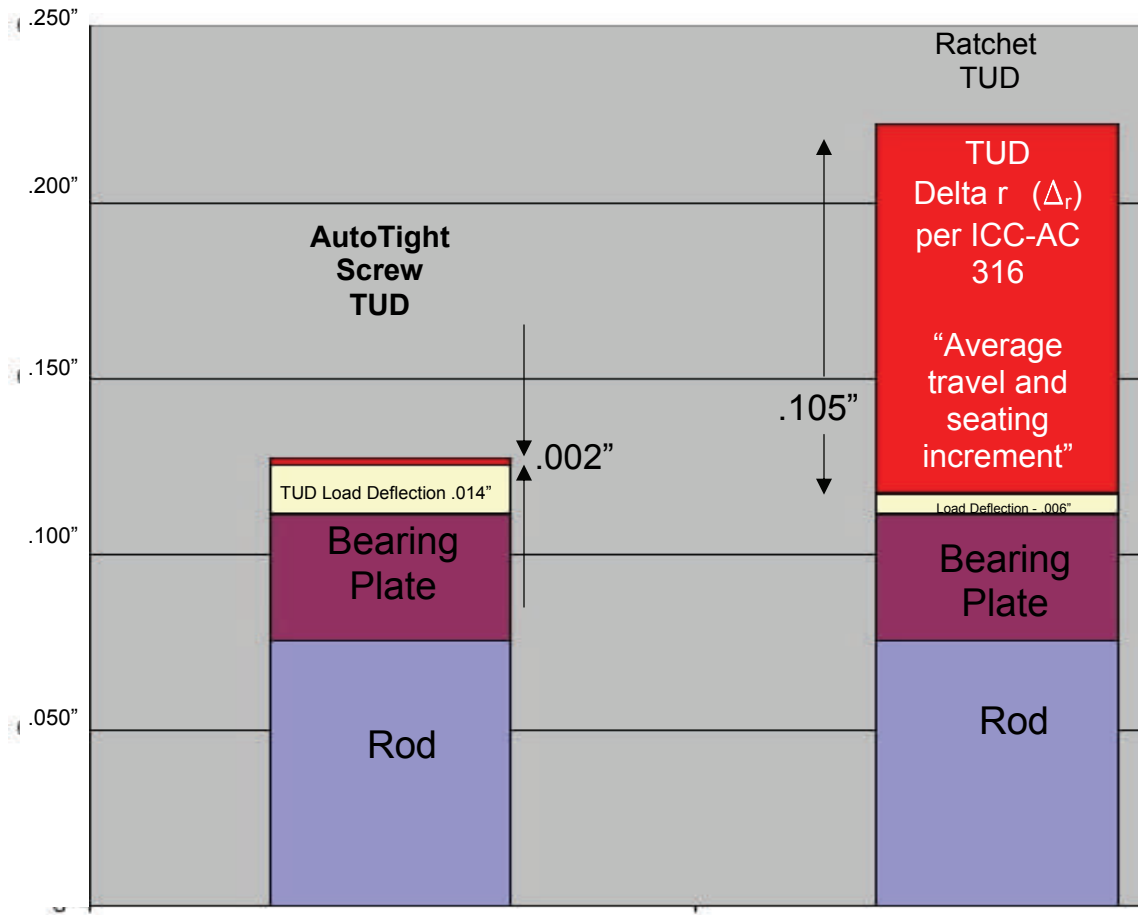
.250”

.200”

.150”

.100”

.050”

AutoTight Screw TUD

.002”

TUD Load Deflection .014”

Bearing Plate

Rod

Ratchet TUD

TUD Delta r ($\Delta_r$) per ICC-AC 316

“Average travel and seating increment”

.105”

Load Deflection - .006”

Bearing Plate

Rod